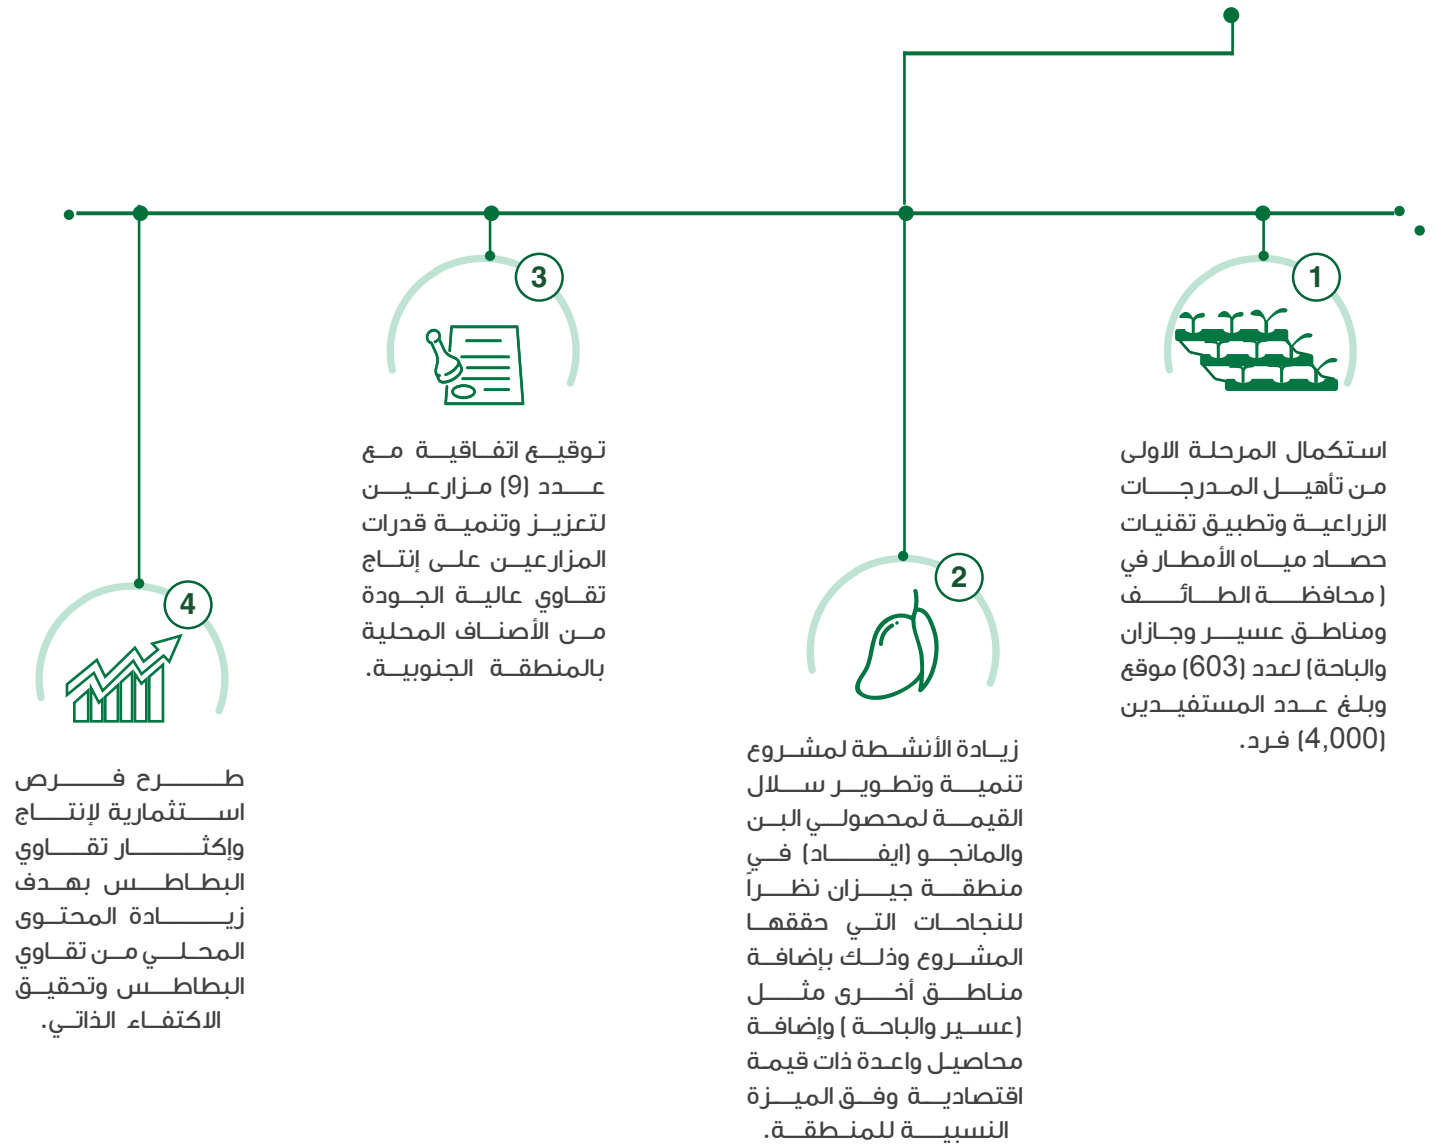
1

استكمال المرحلة الاولى من تأهيل المدرجات الزراعية وتطبيق تقنيات حصاد مياه الأمطار في ( محافظة الطائف ومناطق عسير وجازان والباحة) لعدد (603) موقع وبلغ عدد المستفيدين (4,000) فرد.

2

زيادة الأنشطة لمشروع تنمية وتطوير سلال القيمة لمحصولي البن والمانجو (إيفاد) في منطقة جيزان نظراً للنجاحات التي حققها المشروع وذلك بإضافة مناطق أخرى مثل (عسير والباحة ) وإضافة محاصيل واعدة ذات قيمة اقتصادية وفق الميزة النسبية للمنطقة.

3

توقيع اتفاقية مع عدد (9) مزارعين لتعزيز وتنمية قدرات المزارعين على إنتاج تقاوي عالية الجودة من الأصناف المحلية بالمنطقة الجنوبية.

4

طرح فرص استثمارية لإنتاج وإكثار تقاوي البطاطس بهدف زيادة المحتوى المحلي من تقاوي البطاطس وتحقيق الاكتفاء الذاتي.